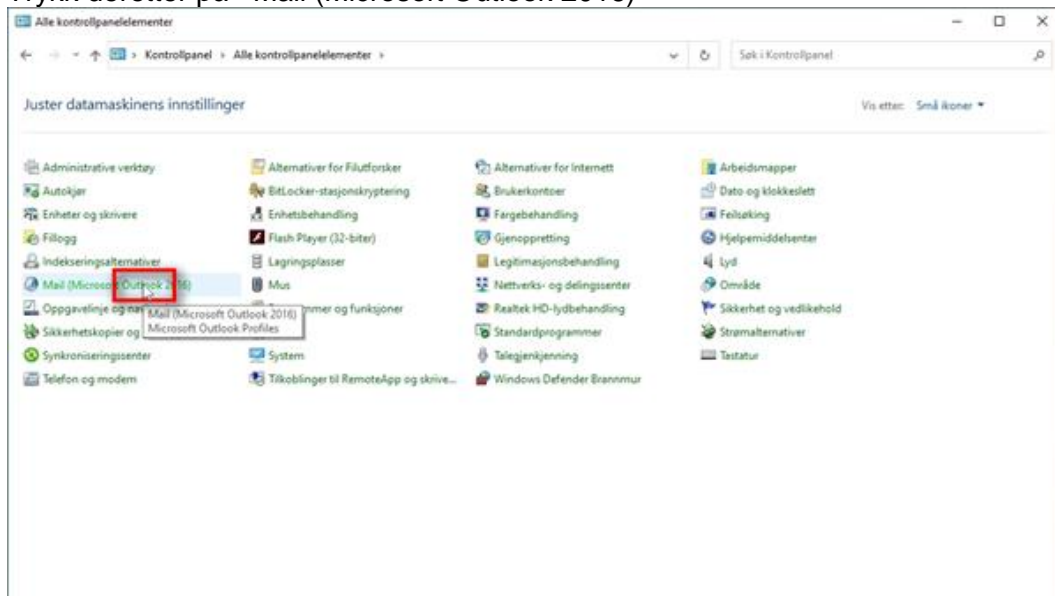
Alle kontrollpanelelementer

Kontrollpanel > Alle kontrollpanelelementer >

Søk i Kontrollpanel

Juster datamaskinens innstillinger

Vis etter: Små ikoner ▾

Administrative verktøy
Autokjør
Enheter og skrivere
Fillogg
Indekseringsalternativer
Mail (Microsoft Outlook 2016)
Oppgavelinje og na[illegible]
Sikkerhetskopier og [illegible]
Synkroniseringssenter
Telefon og modem

Alternativer for Filutforsker
BitLocker-stasjonskryptering
Enhetsbehandling
Flash Player (32-biter)
Lagringsplasser
Mus
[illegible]mmer og funksjoner
System
Tilkoblinger til RemoteApp og skrive...

Mail (Microsoft Outlook 2016)
Microsoft Outlook Profiles

Alternativer for Internett
Brukerkontoer
Fargebehandling
Gjenoppretting
Legitimasjonsbehandling
Nettverks- og delingssenter
Realtek HD-lydbehandling
Standardprogrammer
Talegjenkjenning
Windows Defender Brannmur

Arbeidsmapper
Dato og klokkeslett
Feilsøking
Hjelpemiddelsenter
Lyd
Område
Sikkerhet og vedlikehold
Strømalternativer
Tastatur